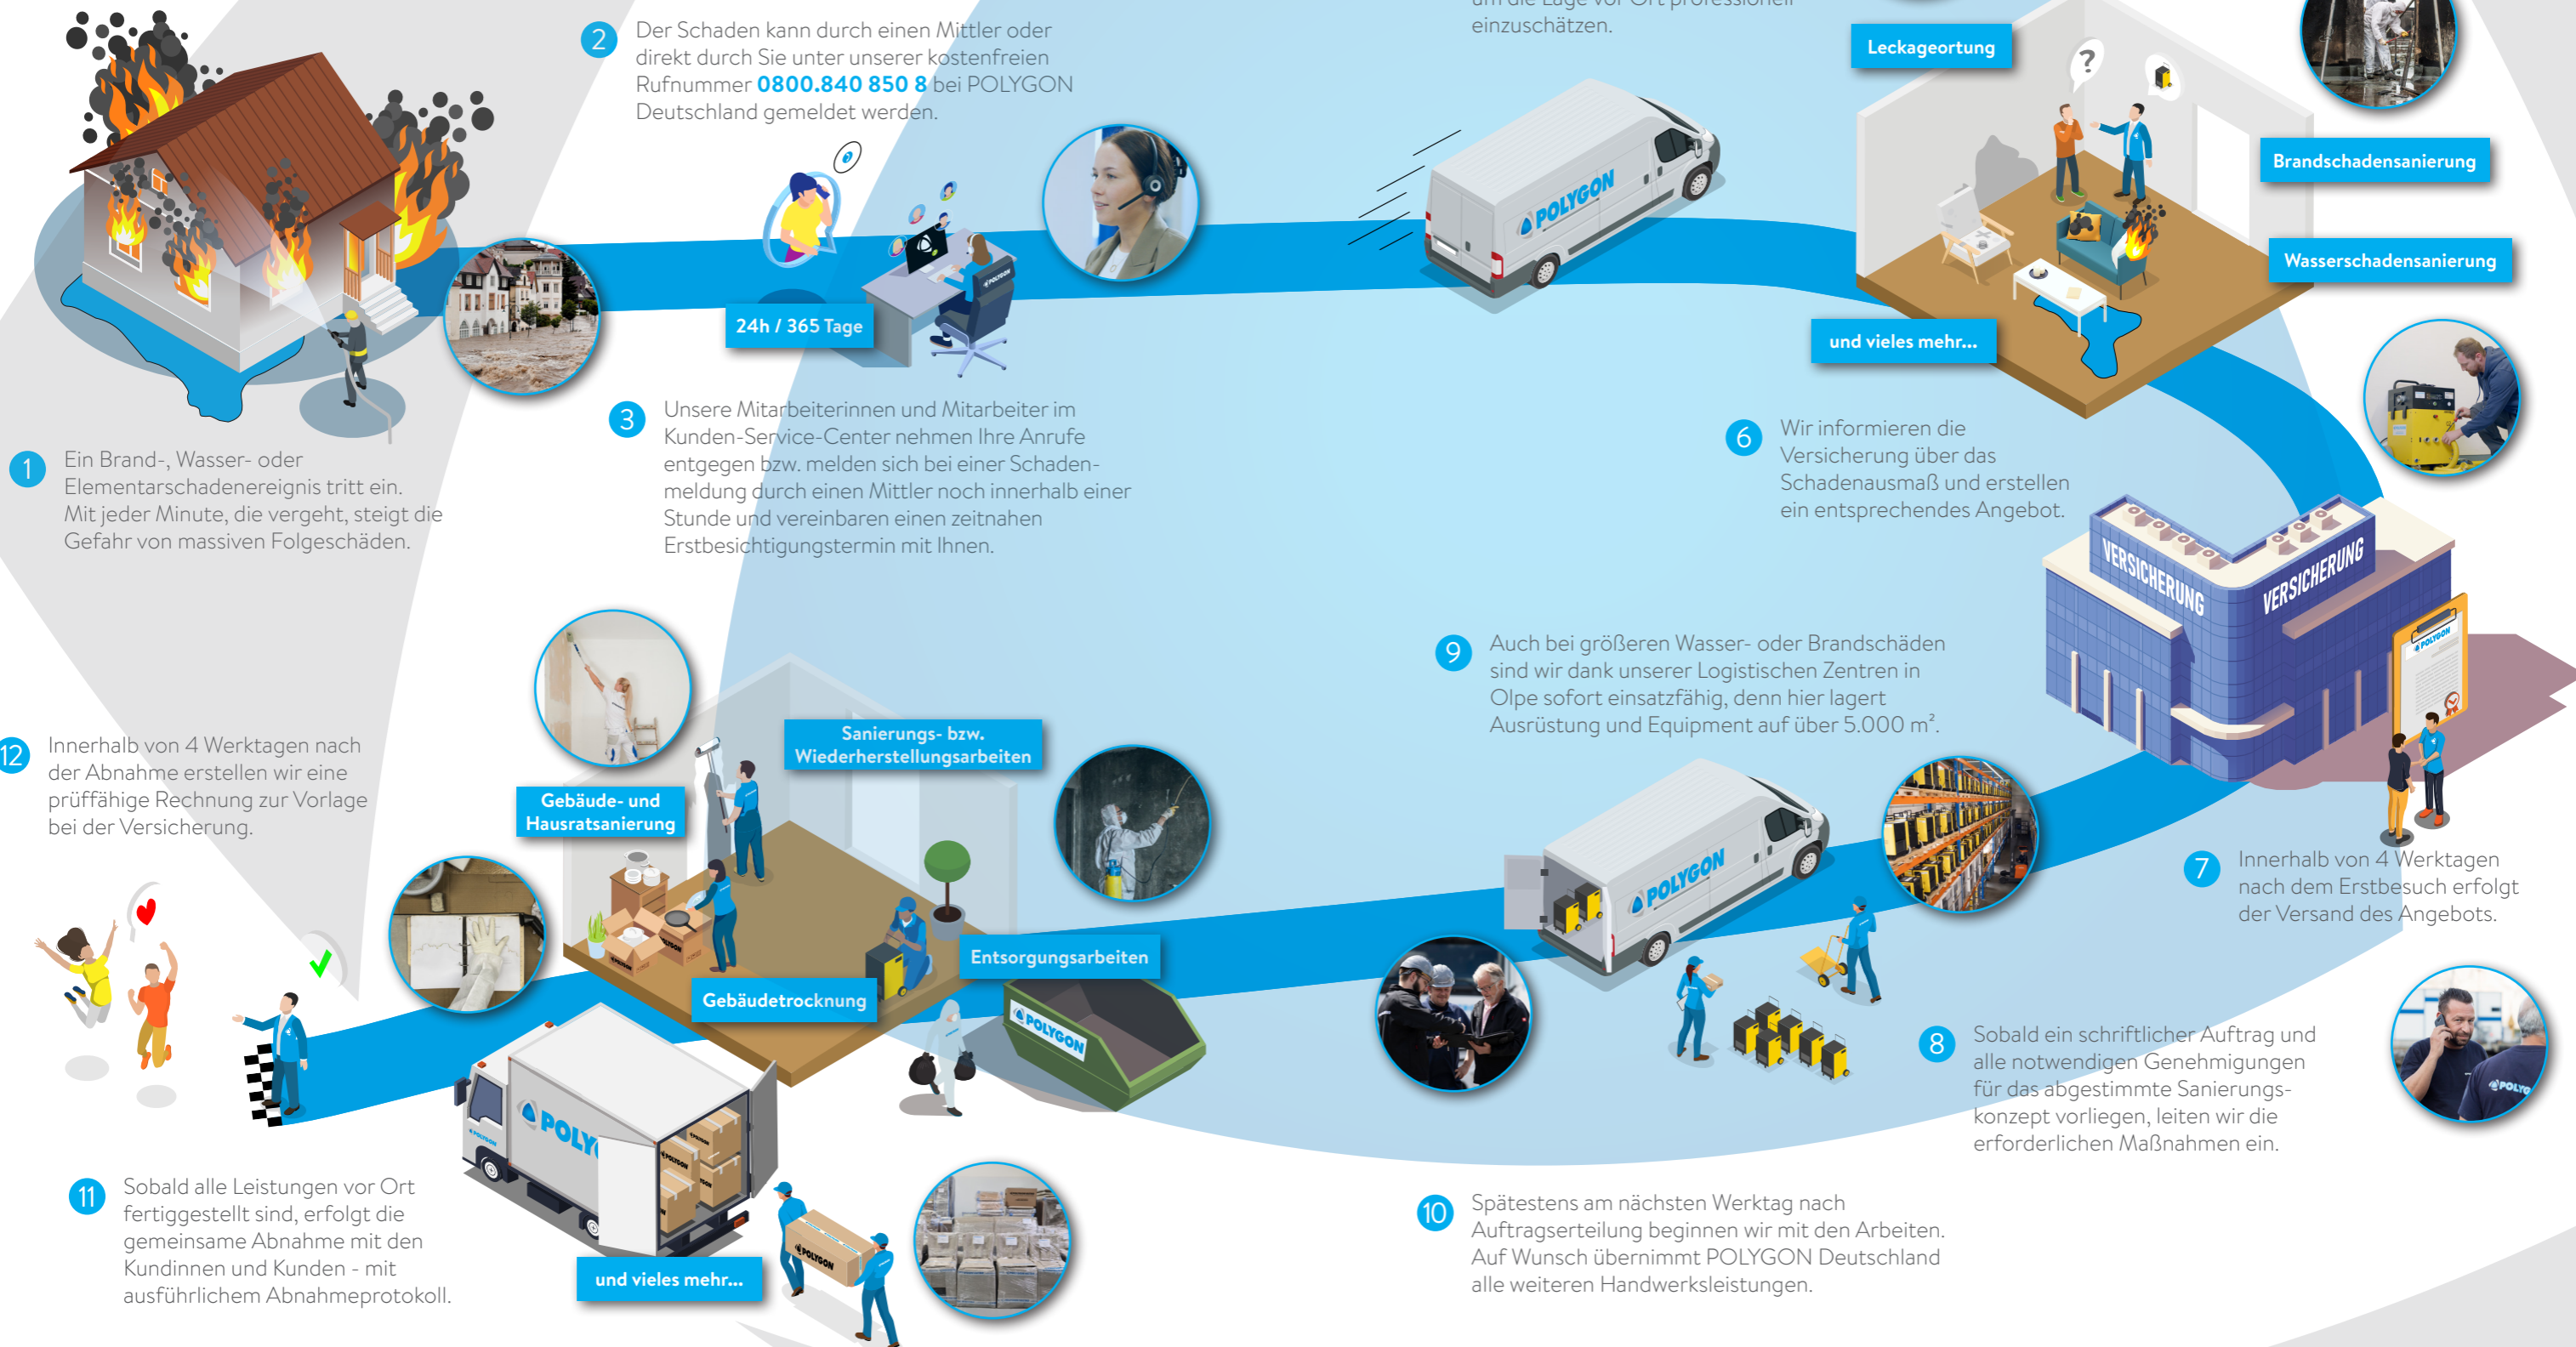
1 Ein Brand-, Wasser- oder Elementarschadenereignis tritt ein. Mit jeder Minute, die vergeht, steigt die Gefahr von massiven Folgeschäden.

2 Der Schaden kann durch einen Mittler oder direkt durch Sie unter unserer kostenfreien Rufnummer 0800.840 850 8 bei POLYGON Deutschland gemeldet werden.

24h / 365 Tage

3 Unsere Mitarbeiterinnen und Mitarbeiter im Kunden-Service-Center nehmen Ihre Anrufe entgegen bzw. melden sich bei einer Schadenmeldung durch einen Mittler noch innerhalb einer Stunde und vereinbaren einen zeitnahen Erstbesichtigungstermin mit Ihnen.

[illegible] einzuschätzen.

POLYGON

Leckageortung

?

Brandschadensanierung

Wasserschadensanierung

und vieles mehr...

6 Wir informieren die Versicherung über das Schadenausmaß und erstellen ein entsprechendes Angebot.

VERSICHERUNG

VERSICHERUNG

9 Auch bei größeren Wasser- oder Brandschäden sind wir dank unserer Logistischen Zentren in Olpe sofort einsatzfähig, denn hier lagert Ausrüstung und Equipment auf über 5.000 m².

7 Innerhalb von 4 Werktagen nach dem Erstbesuch erfolgt der Versand des Angebots.

POLYGON

8 Sobald ein schriftlicher Auftrag und alle notwendigen Genehmigungen für das abgestimmte Sanierungskonzept vorliegen, leiten wir die erforderlichen Maßnahmen ein.

10 Spätestens am nächsten Werktag nach Auftragserteilung beginnen wir mit den Arbeiten. Auf Wunsch übernimmt POLYGON Deutschland alle weiteren Handwerksleistungen.

12 Innerhalb von 4 Werktagen nach der Abnahme erstellen wir eine prüffähige Rechnung zur Vorlage bei der Versicherung.

Sanierungs- bzw. Wiederherstellungsarbeiten

Gebäude- und Hausratsanierung

Entsorgungsarbeiten

Gebäudetrocknung

POLYGON

POLY

und vieles mehr...

11 Sobald alle Leistungen vor Ort fertiggestellt sind, erfolgt die gemeinsame Abnahme mit den Kundinnen und Kunden - mit ausführlichem Abnahmeprotokoll.